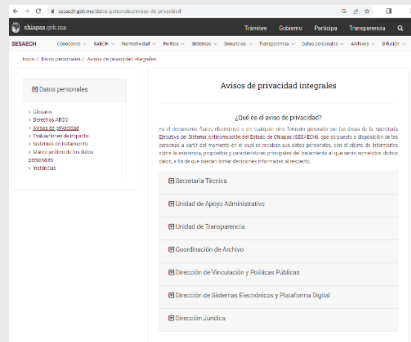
sesaech.gob.mx/datos-personales/avisos-de-privacidad

chiapas.gob.mx

Trámites Gobierno Participa Transparencia

SESAECH Comisiones SAECH Normatividad Política Sistemas Denuncias Transparencia Ciudadanos Archivos Difusión

Inicio / Datos personales / Avisos de privacidad integrales

Datos personales

Glosario
Derechos ARCO
Avisos de privacidad
Evaluaciones de impacto
Sistemas de tratamiento
Marco jurídico de los datos personales
Instancias

Avisos de privacidad integrales

¿Qué es el aviso de privacidad?

Es el documento físico, electrónico o en cualquier otro formato generado por las áreas de la Secretaría Ejecutiva del Sistema Anticorrupción del Estado de Chiapas (SESAECH), que es puesto a disposición de las personas a partir del momento en el cual se recaban sus datos personales, con el objeto de informarles sobre la existencia, propósitos y características principales del tratamiento al que serán sometidos dichos datos, a fin de que puedan tomar decisiones informadas al respecto.

Secretaría Técnica

Unidad de Apoyo Administrativo

Unidad de Transparencia

Coordinación de Archivo

Dirección de Vinculación y Políticas Públicas

Dirección de Sistemas Electrónicos y Plataforma Digital

Dirección Jurídica